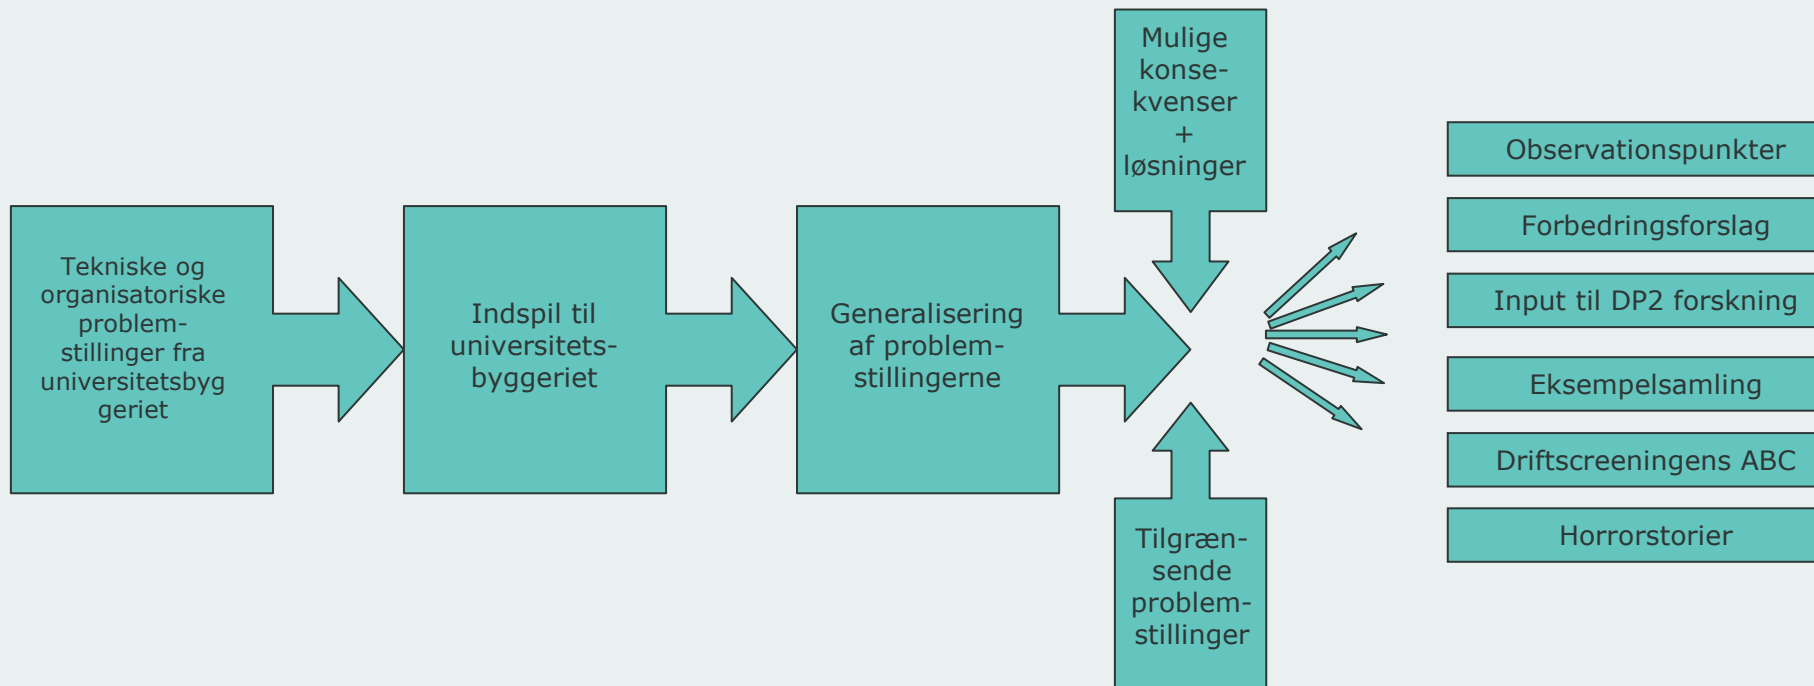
Tekniske og organisatoriske problemstillinger fra universitetsbyg geriet

Indspil til universitetsbyggeriet

Generalisering af problemstillingerne

Mulige konsekvenser + løsninger

Tilgrænsende problemstillinger

Observationspunkter

Forbedringsforslag

Input til DP2 forskning

Eksempelsamling

Driftscreeningens ABC

Horrorstorier